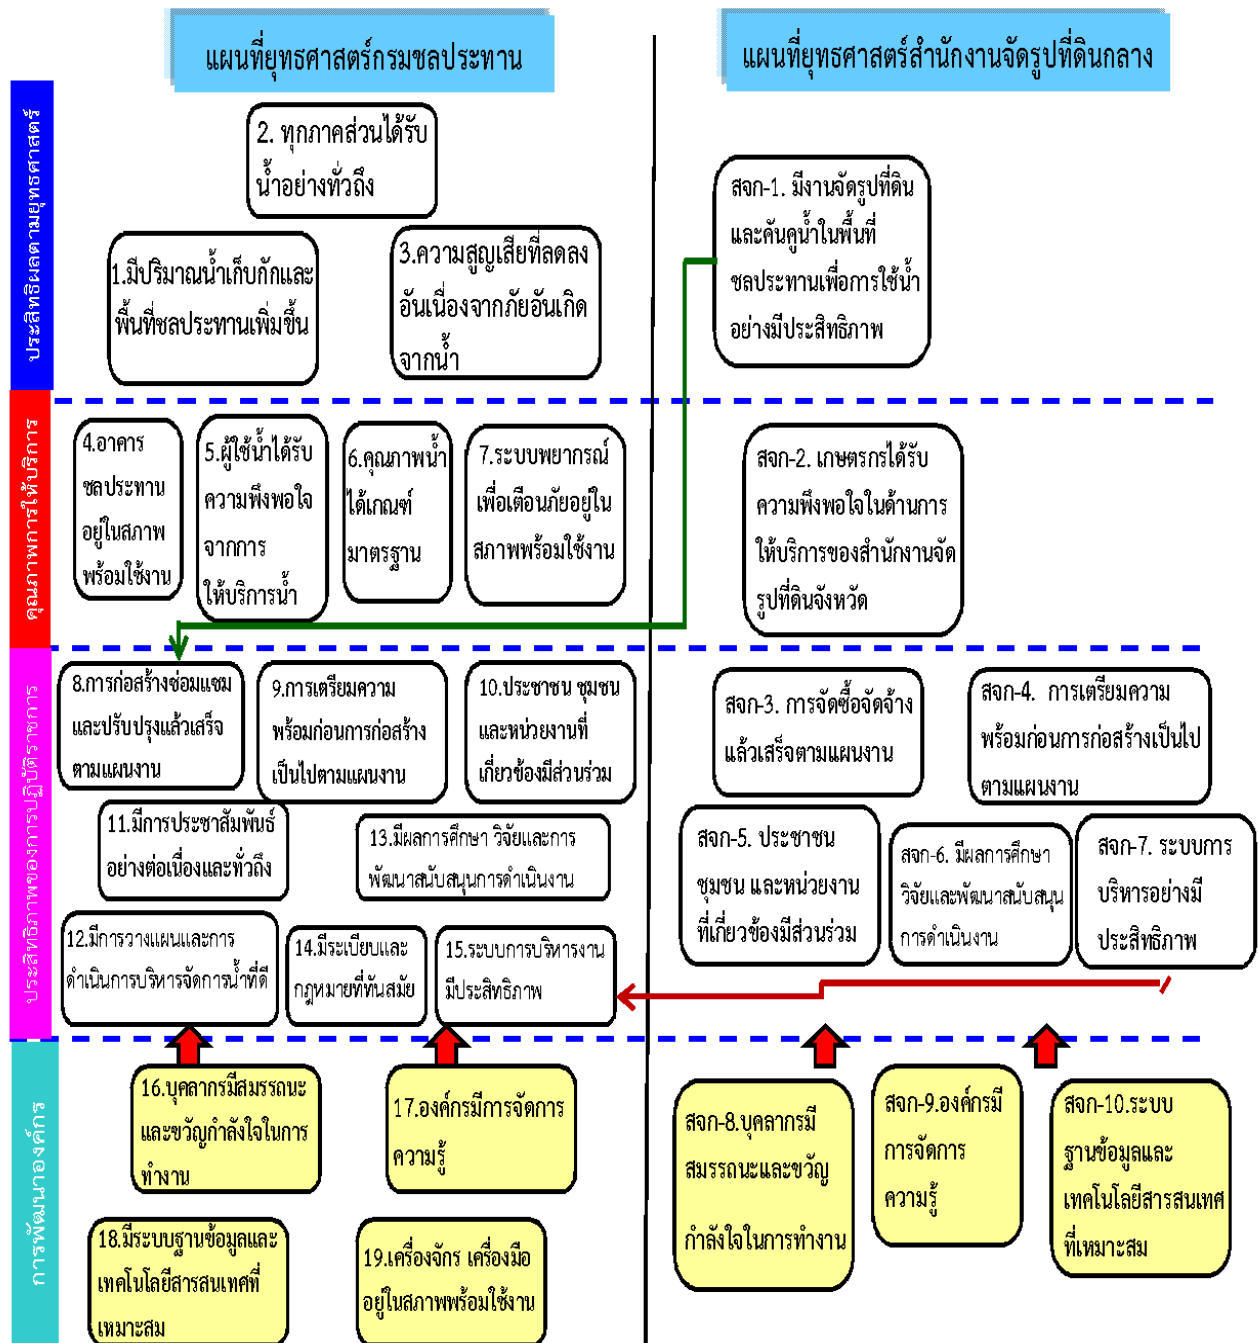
แผนที่ยุทธศาสตร์กรมชลประทาน

แผนที่ยุทธศาสตร์สำนักงานจัดรูปที่ดินกลาง

ประสิทธิผลตามยุทธศาสตร์

2. ทุกภาคส่วนได้รับน้ำอย่างทั่วถึง

1.มีปริมาณน้ำเก็บกักและพื้นที่ชลประทานเพิ่มขึ้น

3.ความสูญเสียที่ลดลงอันเนื่องจากภัยอันเกิดจากน้ำ

สจก-1. มีงานจัดรูปที่ดินและคันคูน้ำในพื้นที่ชลประทานเพื่อการใช้น้ำอย่างมีประสิทธิภาพ

คุณภาพการให้บริการ

4.อาคารชลประทานอยู่ในสภาพพร้อมใช้งาน

5.ผู้ใช้น้ำได้รับความพึงพอใจจากการให้บริการน้ำ

6.คุณภาพน้ำได้เกณฑ์มาตรฐาน

7.ระบบพยากรณ์เพื่อเตือนภัยอยู่ในสภาพพร้อมใช้งาน

สจก-2. เกษตรกรได้รับความพึงพอใจในด้านการให้บริการของสำนักงานจัดรูปที่ดินจังหวัด

ประสิทธิภาพของการปฏิบัติราชการ

8.การก่อสร้างซ่อมแซมและปรับปรุงแล้วเสร็จตามแผนงาน

9.การเตรียมความพร้อมก่อนการก่อสร้างเป็นไปตามแผนงาน

10.ประชาชน ชุมชนและหน่วยงานที่เกี่ยวข้องมีส่วนร่วม

สจก-3. การจัดซื้อจัดจ้างแล้วเสร็จตามแผนงาน

สจก-4. การเตรียมความพร้อมก่อนการก่อสร้างเป็นไปตามแผนงาน

11.มีการประชาสัมพันธ์อย่างต่อเนื่องและทั่วถึง

13.มีผลการศึกษา วิจัยและการพัฒนาสนับสนุนการดำเนินงาน

สจก-5. ประชาชน ชุมชน และหน่วยงานที่เกี่ยวข้องมีส่วนร่วม

สจก-6. มีผลการศึกษา วิจัยและพัฒนาสนับสนุนการดำเนินงาน

สจก-7. ระบบการบริหารอย่างมีประสิทธิภาพ

12.มีการวางแผนและการดำเนินการบริหารจัดการน้ำที่ดี

14.มีระเบียบและกฎหมายที่ทันสมัย

15.ระบบการบริหารงานมีประสิทธิภาพ

การพัฒนาองค์กร

16.บุคลากรมีสมรรถนะและขวัญกำลังใจในการทำงาน

17.องค์กรมีการจัดการความรู้

สจก-8.บุคลากรมีสมรรถนะและขวัญกำลังใจในการทำงาน

สจก-9.องค์กรมีการจัดการความรู้

สจก-10.ระบบฐานข้อมูลและเทคโนโลยีสารสนเทศที่เหมาะสม

18.มีระบบฐานข้อมูลและเทคโนโลยีสารสนเทศที่เหมาะสม

19.เครื่องจักร เครื่องมืออยู่ในสภาพพร้อมใช้งาน